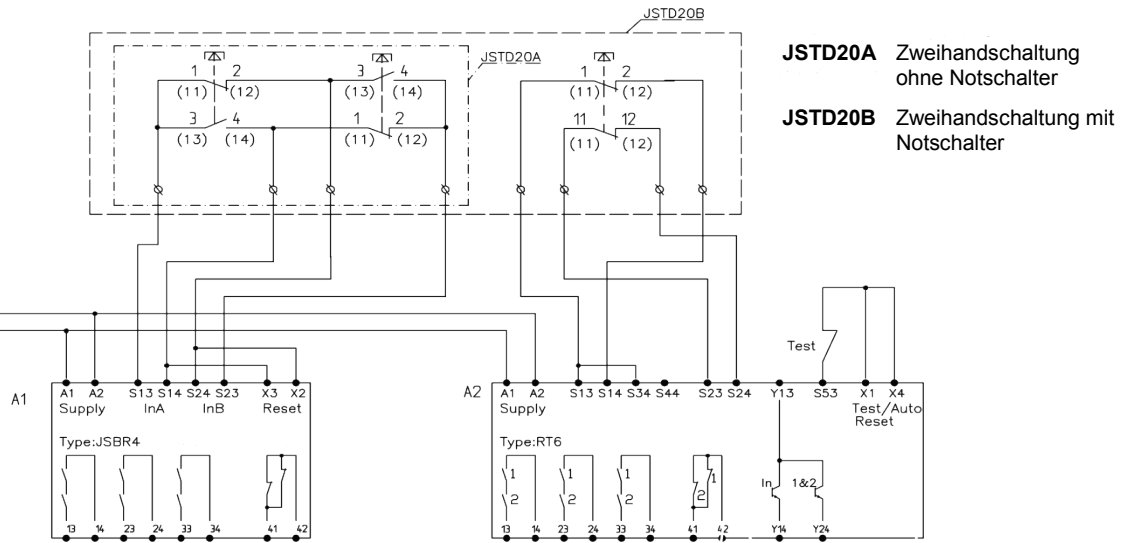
JSTD20B

JSTD20A

1 2
(11) (12)

3 4
(13) (14)

3 4
(13) (14)

1 2
(11) (12)

1 2
(11) (12)

11 12
(11) (12)

JSTD20A Zweihandschaltung ohne Notschalter

JSTD20B Zweihandschaltung mit Notschalter

A1
A1 A2 S13 S14 S24 S23 X3 X2
Supply InA InB Reset
Type:JSBR4
13 14 23 24 33 34 41 42

Test

A2
A1 A2 S13 S14 S34 S44 S23 S24 Y13 S53 X1 X4
Supply Test/Auto Reset
Type:RT6
1 2 1 2 1 2 2 1
In 1&2
13 14 23 24 33 34 41 42 Y14 Y24